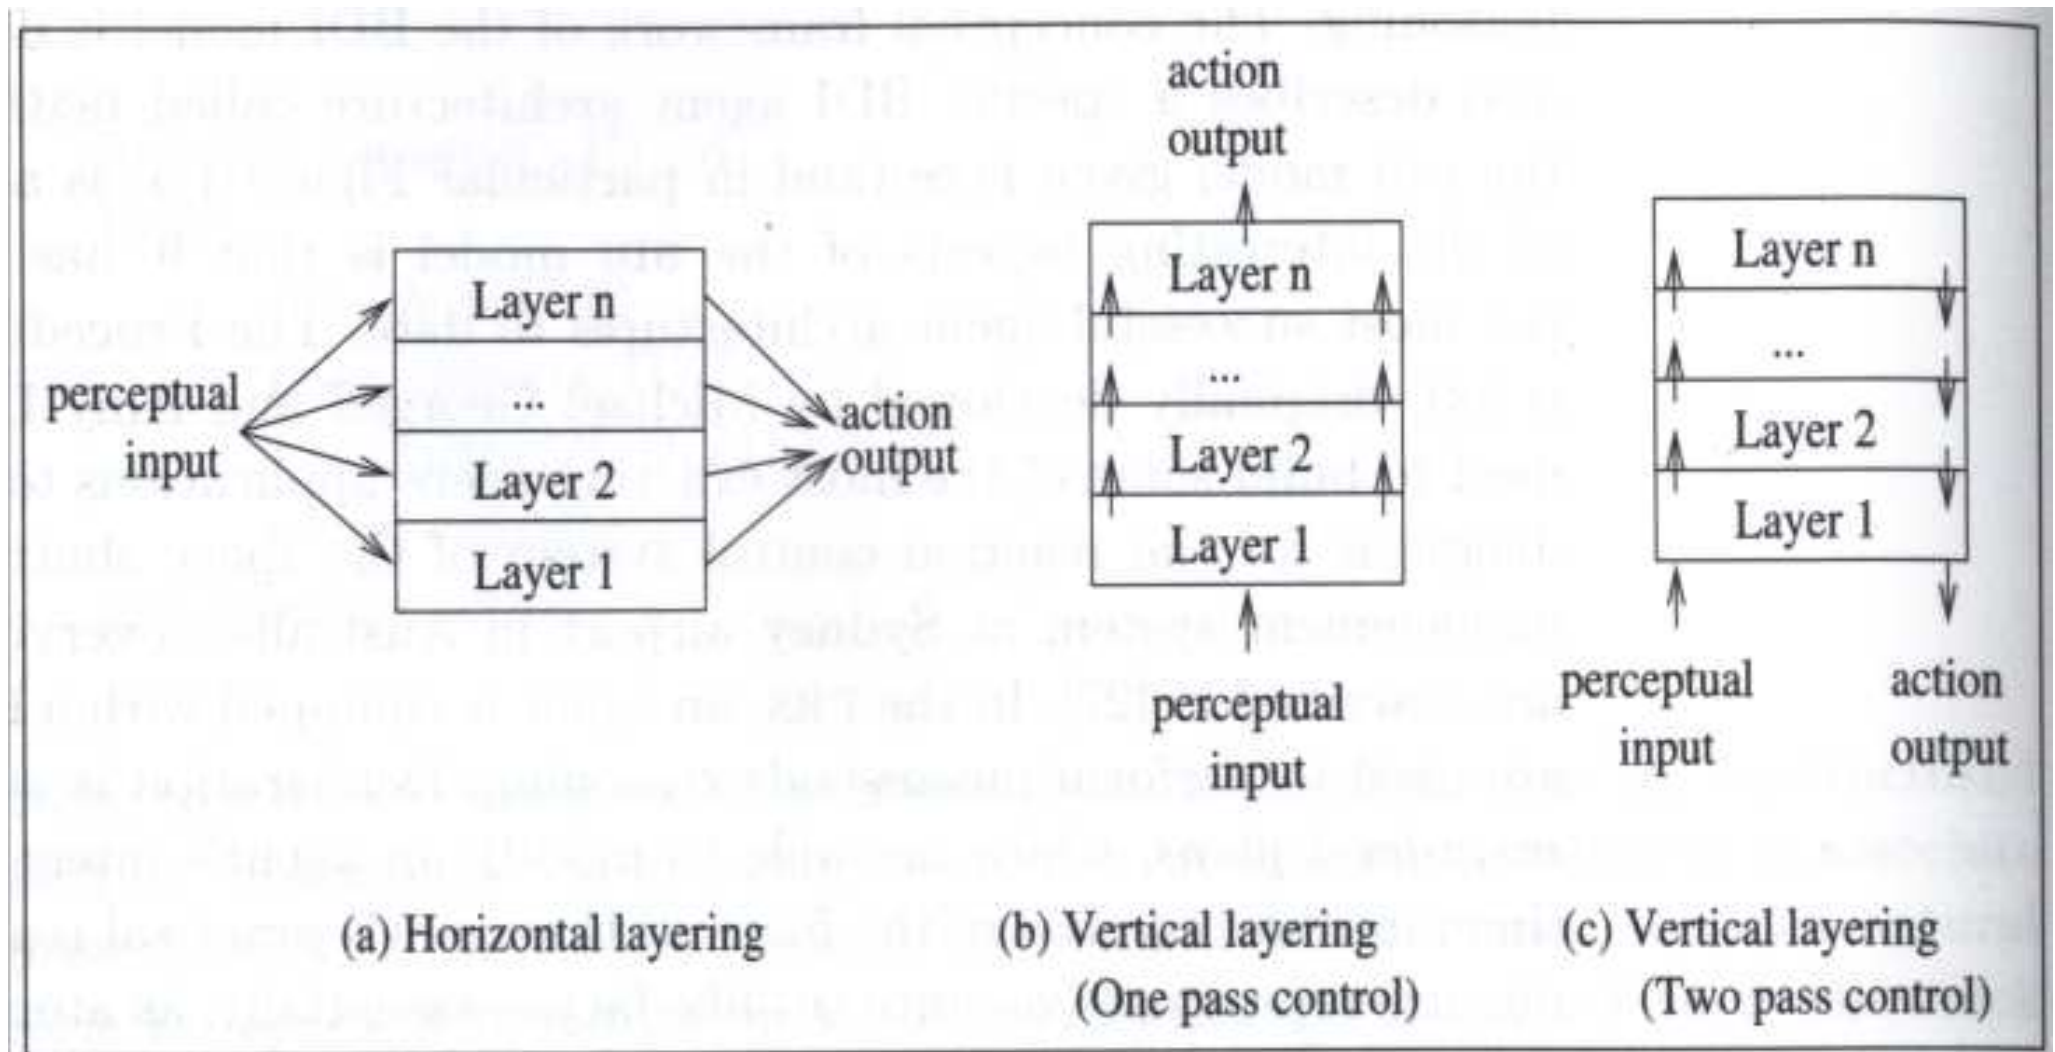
perceptual input

Layer n

...

Layer 2

Layer 1

action output

(a) Horizontal layering

action output

Layer n

...

Layer 2

Layer 1

perceptual input

(b) Vertical layering (One pass control)

Layer n

...

Layer 2

Layer 1

perceptual input

action output

(c) Vertical layering (Two pass control)